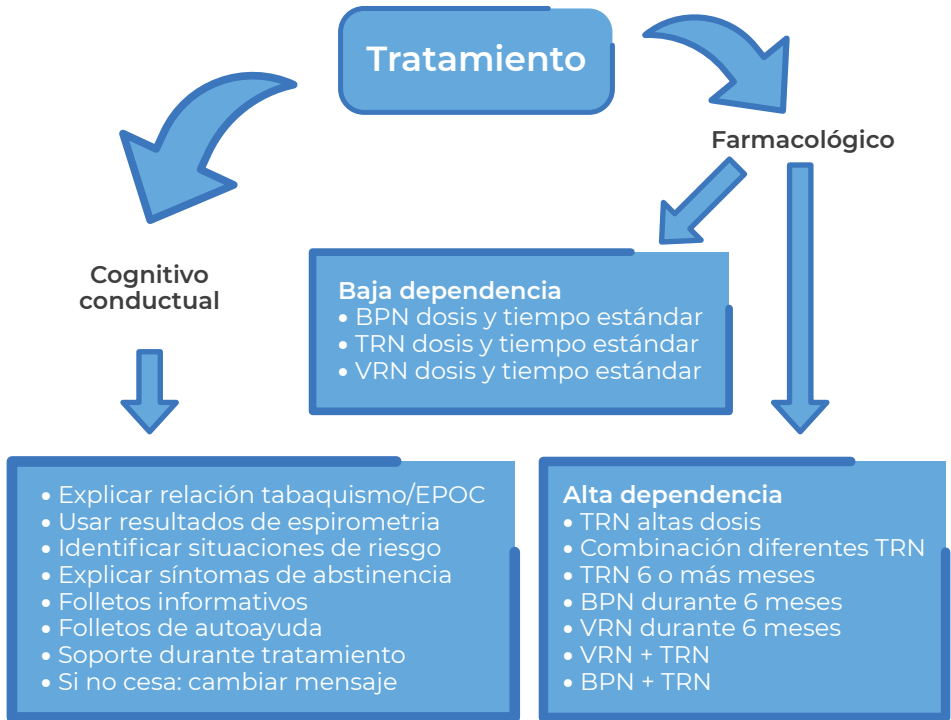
Tratamiento

Cognitivo conductual

Farmacológico

Baja dependencia
• BPN dosis y tiempo estándar
• TRN dosis y tiempo estándar
• VRN dosis y tiempo estándar

• Explicar relación tabaquismo/EPOC
• Usar resultados de espirometria
• Identificar situaciones de riesgo
• Explicar síntomas de abstinencia
• Folletos informativos
• Folletos de autoayuda
• Soporte durante tratamiento
• Si no cesa: cambiar mensaje

Alta dependencia
• TRN altas dosis
• Combinación diferentes TRN
• TRN 6 o más meses
• BPN durante 6 meses
• VRN durante 6 meses
• VRN + TRN
• BPN + TRN